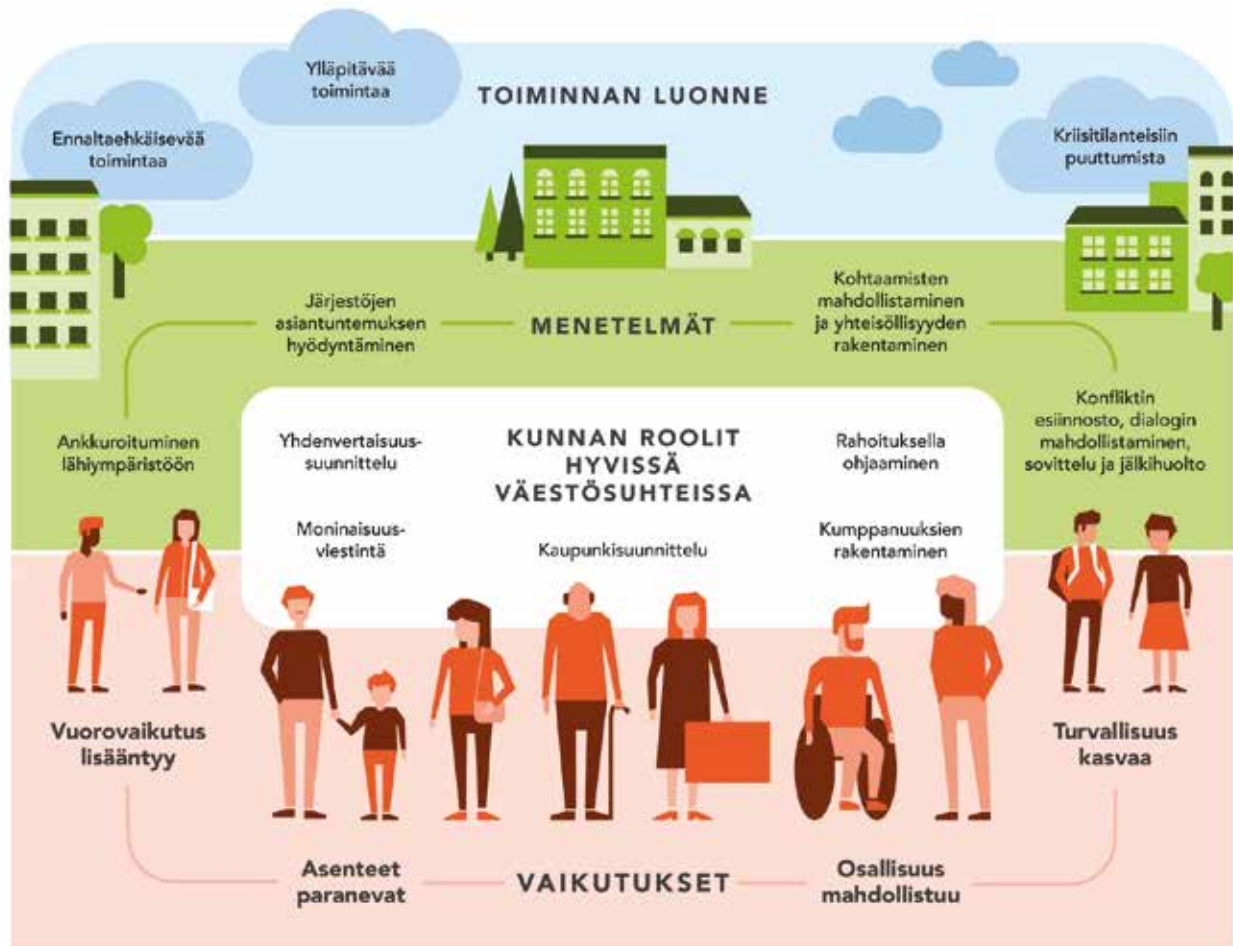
Ylläpitävää toimintaa

TOIMINNAN LUONNE

Ennaltaehkäisevää toimintaa

Kriisitilanteisiin puuttumista

Järjestöjen asiantuntemuksen hyödyntäminen

MENETELMÄT

Kohtaamisten mahdollistaminen ja yhteisöllisyyden rakentaminen

Ankkuroituminen lähiympäristöön

Konfliktin esiinnosto, dialogin mahdollistaminen, sovittelu ja jälkihuolto

KUNNAN ROOLIT HYVISSÄ VÄESTÖSUHTEISSA

Yhdenvertaisuussuunnittelu

Rahoituksella ohjaaminen

Moninaisuusviestintä

Kaupunkisuunnittelu

Kumppanuuksien rakentaminen

Vuorovaikutus lisääntyy

Turvallisuus kasvaa

Asenteet paranevat

VAIKUTUKSET

Osallisuus mahdollistuu